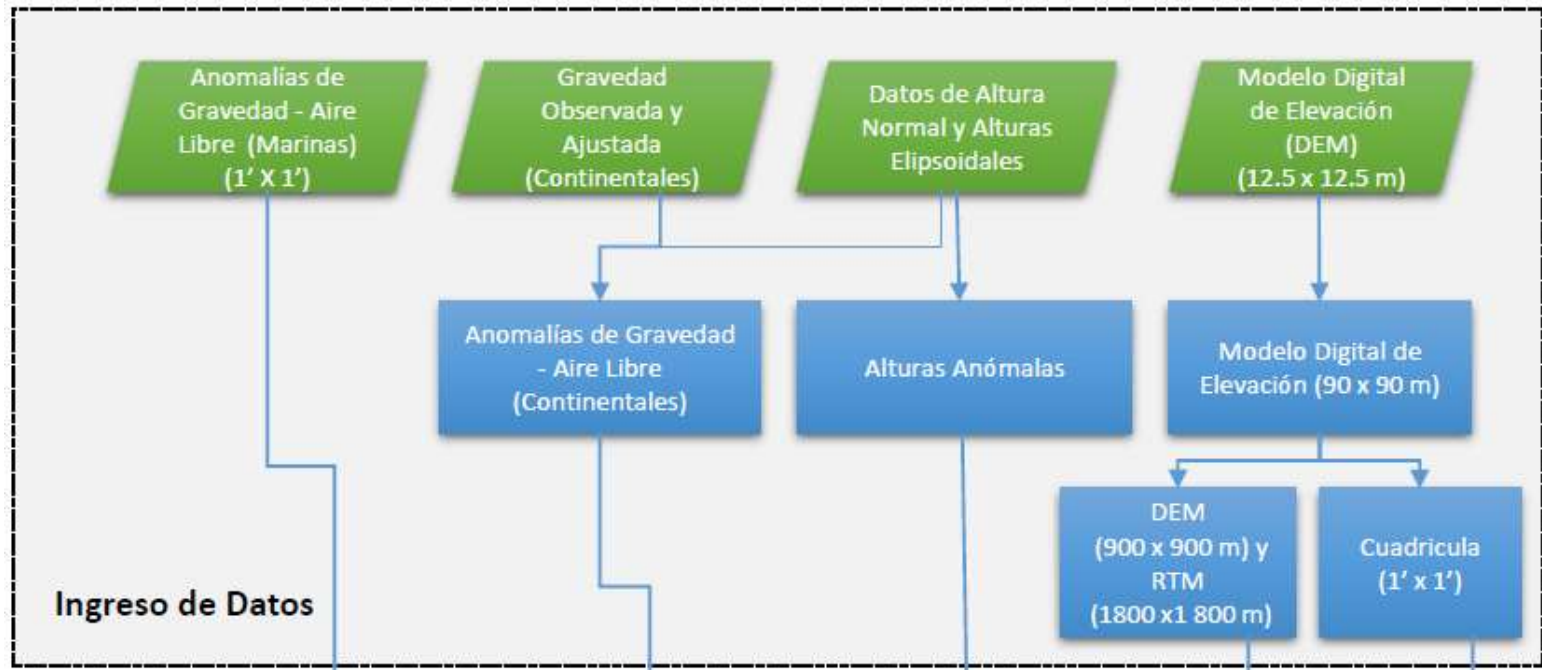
Anomalías de Gravedad - Aire Libre (Marinas) (1' X 1')

Gravedad Observada y Ajustada (Continentales)

Datos de Altura Normal y Alturas Elipsoidales

Modelo Digital de Elevación (DEM) (12.5 x 12.5 m)

Anomalías de Gravedad - Aire Libre (Continentales)

Alturas Anómalas

Modelo Digital de Elevación (90 x 90 m)

DEM (900 x 900 m) y RTM (1800 x1 800 m)

Cuadricula (1' x 1')

Ingreso de Datos